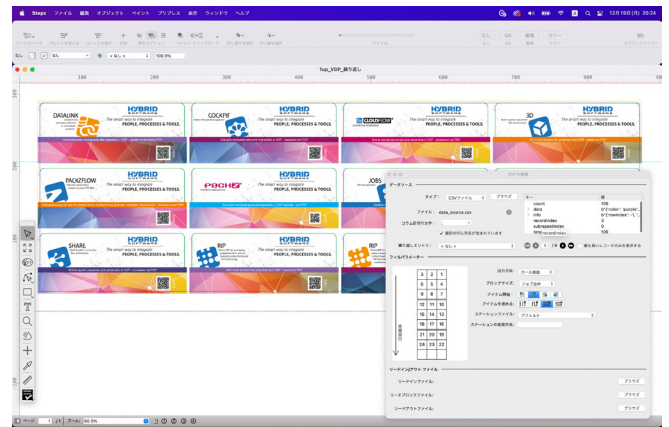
Stepz ファイル 編集 オブジェクト ペイント プリプレス 表示 ウィンドウ ヘルプ

12月19日(月) 20:24

1up_VDP_繰り返し

100 200 300 400 500 600 700 800

DATALINK HYBRID SOFTWARE The smart way to integrate PEOPLE, PROCESSES & TOOLS.
COCKPIT HYBRID SOFTWARE The smart way to integrate PEOPLE, PROCESSES & TOOLS.
CLOUDFLOW HYBRID SOFTWARE The smart way to integrate PEOPLE, PROCESSES & TOOLS.
3D HYBRID SOFTWARE The smart way to integrate PEOPLE, PROCESSES & TOOLS.
PACKZFLOW HYBRID SOFTWARE The smart way to integrate PEOPLE, PROCESSES & TOOLS.
PACKZ HYBRID SOFTWARE The smart way to integrate PEOPLE, PROCESSES & TOOLS.
JOBS
SHARE HYBRID SOFTWARE The smart way to integrate PEOPLE, PROCESSES & TOOLS.
RIP HYBRID SOFTWARE The smart way to integrate PEOPLE, PROCESSES & TOOLS.
RIP

VDPの編集

データソース
タイプ: CSVファイル ブラウズ
ファイル: data_source.csv
コラム区切り文字: ,
最初の行に列名が含まれています
繰り返しエントリ: <なし>
1 / 8

フィルパラメーター
| 1 | 2 | 3 |
|---|---|---|
| 4 | 5 | 6 |
| 7 | 8 | 9 |
| 10 | 11 | 12 |
| 13 | 14 | 15 |
| 16 | 17 | 18 |
| 19 | 20 | 21 |
| 22 | 23 | 24 |

面付方式: ロール面付
ブロックサイズ: ジョブ全体
アイテム順序:
アイテムを揃える:
ステーションファイル: デフォルト
ステーションの複製方式:

count 108
data
info
recordindex 3
subrepeatindex 0
recordindex 108

リードイン/アウト ファイル
リードインファイル: ブラウズ
リードブロックファイル: ブラウズ
リードアウトファイル: ブラウズ

ページ 1 / 1 ズーム: 60.0%